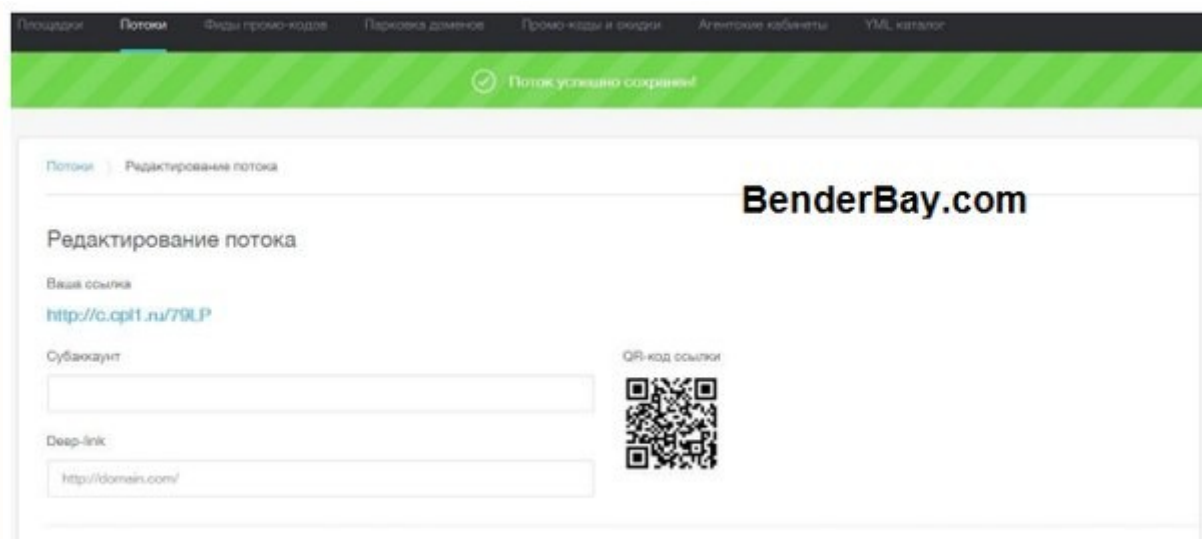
Площадки Потоки Фиды промо-кодов Парковка доменов Промо-коды и скидки Агентские кабинеты YML каталог

Поток успешно сохранен!

Потоки 〉 Редактирование потока

BenderBay.com

Редактирование потока

Ваша ссылка

http://c.cpl1.ru/79LP

Субаккаунт

QR-код ссылки

Deep-link

http://domain.com/